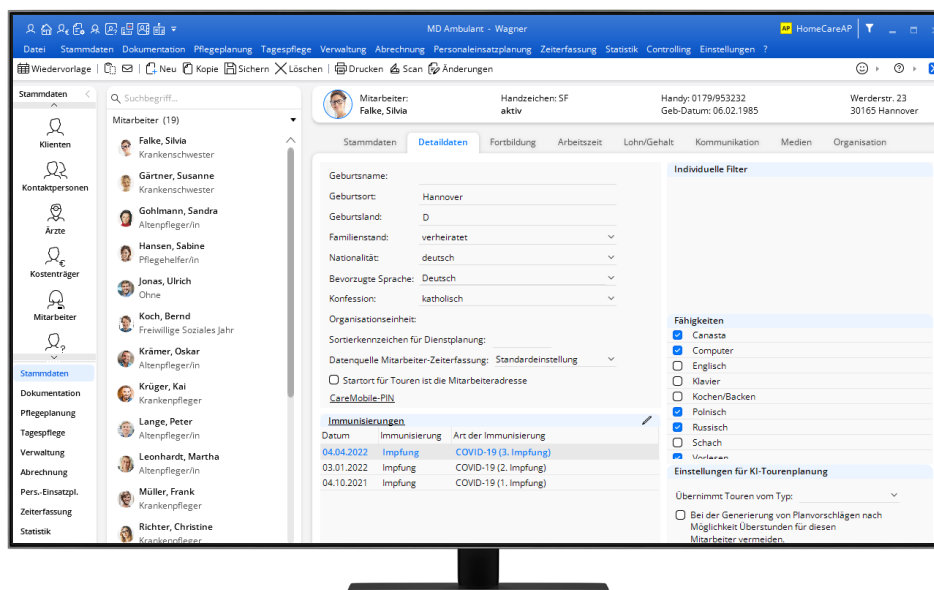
MD Ambulant - Wagner

AP HomeCareAP

Datei Stammdaten Dokumentation Pflegeplanung Tagespflege Verwaltung Abrechnung Personaleinsatzplanung Zeiterfassung Statistik Controlling Einstellungen ?

Wiedervorlage | Neu Kopie Sichern Löschen | Drucken Scan Änderungen

Stammdaten

Klienten

Kontaktpersonen

Ärzte

Kostenträger

Mitarbeiter

Stammdaten
Dokumentation
Pflegeplanung
Tagespflege
Verwaltung
Abrechnung
Pers.-Einsatzpl.
Zeiterfassung
Statistik

Suchbegriff...

Mitarbeiter (19)

Falke, Silvia
Krankenschwester
Gärtner, Susanne
Krankenschwester
Gohlmann, Sandra
Altenpfleger/in
Hansen, Sabine
Pflegehelfer/in
Jonas, Ulrich
Ohne
Koch, Bernd
Freiwillige Soziales Jahr
Krämer, Oskar
Altenpfleger/in
Krüger, Kai
Krankenpfleger
Lange, Peter
Altenpfleger/in
Leonhardt, Martha
Altenpfleger/in
Müller, Frank
Krankenpfleger
Richter, Christine
Krankenpfleger

Mitarbeiter:
Falke, Silvia

Handzeichen: SF
aktiv

Handy: 0179/953232
Geb-Datum: 06.02.1985

Werderstr. 23
30165 Hannover

Stammdaten | Detaildaten | Fortbildung | Arbeitszeit | Lohn/Gehalt | Kommunikation | Medien | Organisation

Geburtsname:
Geburtsort: Hannover
Geburtsland: D
Familienstand: verheiratet
Nationalität: deutsch
Bevorzugte Sprache: Deutsch
Konfession: katholisch
Organisationseinheit:
Sortierkennzeichen für Dienstplanung:
Datenquelle Mitarbeiter-Zeiterfassung: Standardeinstellung
Startort für Touren ist die Mitarbeiteradresse
CareMobile-PIN

Immunisierungen

| Datum | Immunisierung | Art der Immunisierung |
|---|---|---|
| 04.04.2022 | Impfung | COVID-19 (3. Impfung) |
| 03.01.2022 | Impfung | COVID-19 (2. Impfung) |
| 04.10.2021 | Impfung | COVID-19 (1. Impfung) |

Individuelle Filter

Fähigkeiten
Canasta
Computer
Englisch
Klavier
Kochen/Backen
Polnisch
Russisch
Schach
Vorlesen

Einstellungen für KI-Tourenplanung

Übernimmt Touren vom Typ:

Bei der Generierung von Planvorschlägen nach Möglichkeit Überstunden für diesen Mitarbeiter vermeiden.